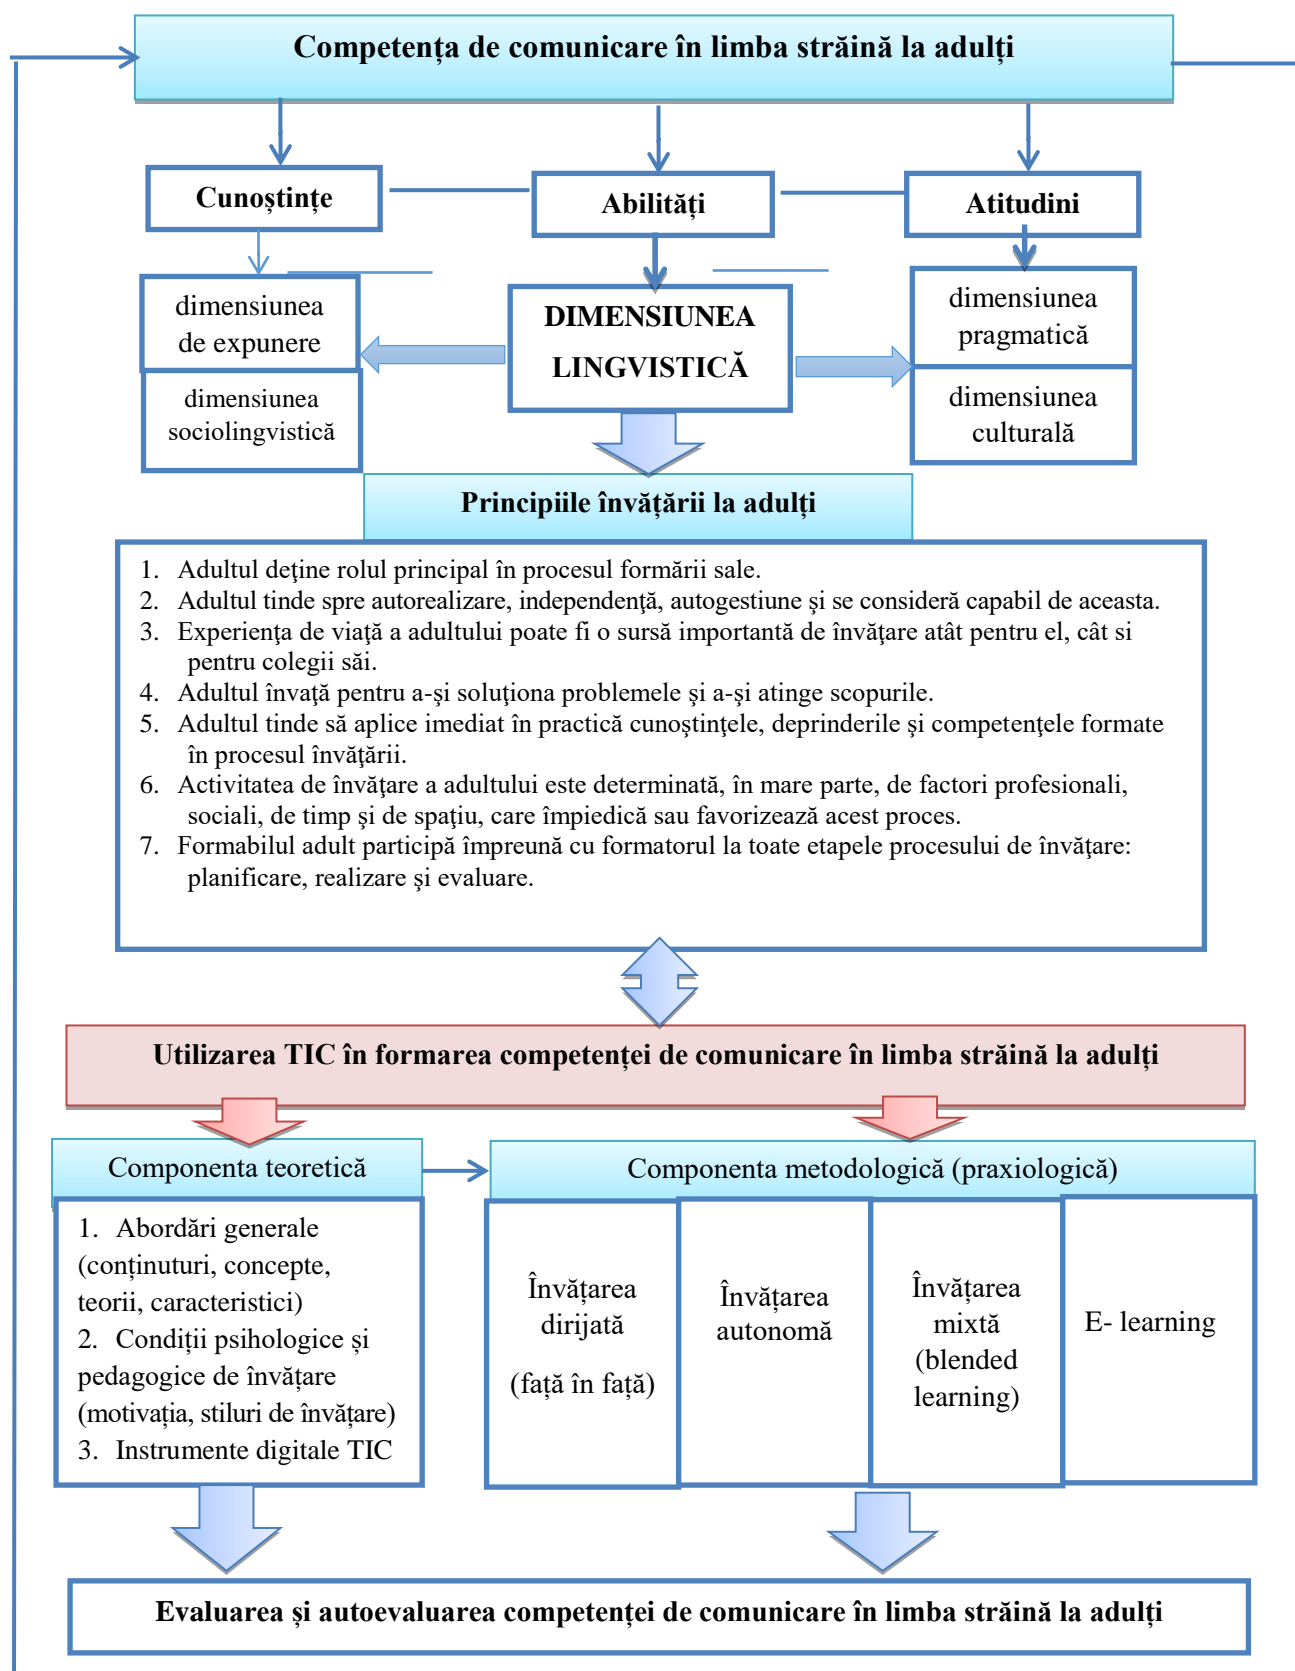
Competența de comunicare în limba străină la adulți

Cunoștințe

Abilități

Atitudini

dimensiunea de expunere

dimensiunea sociolingvistică

DIMENSIUNEA LINGVISTICĂ

dimensiunea pragmatică

dimensiunea culturală

Principiile învățării la adulți

1. Adultul deţine rolul principal în procesul formării sale.
2. Adultul tinde spre autorealizare, independenţă, autogestiune şi se consideră capabil de aceasta.
3. Experienţa de viaţă a adultului poate fi o sursă importantă de învăţare atât pentru el, cât si pentru colegii săi.
4. Adultul învaţă pentru a-şi soluţiona problemele şi a-şi atinge scopurile.
5. Adultul tinde să aplice imediat în practică cunoştinţele, deprinderile şi competenţele formate în procesul învăţării.
6. Activitatea de învăţare a adultului este determinată, în mare parte, de factori profesionali, sociali, de timp şi de spaţiu, care împiedică sau favorizează acest proces.
7. Formabilul adult participă împreună cu formatorul la toate etapele procesului de învăţare: planificare, realizare şi evaluare.

Utilizarea TIC în formarea competenței de comunicare în limba străină la adulți

Componenta teoretică

1. Abordări generale (conținuturi, concepte, teorii, caracteristici)
2. Condiții psihologice și pedagogice de învățare (motivația, stiluri de învățare)
3. Instrumente digitale TIC

Componenta metodologică (praxiologică)

Învățarea dirijată (față în față)

Învățarea autonomă

Învățarea mixtă (blended learning)

E- learning

Evaluarea și autoevaluarea competenței de comunicare în limba străină la adulți